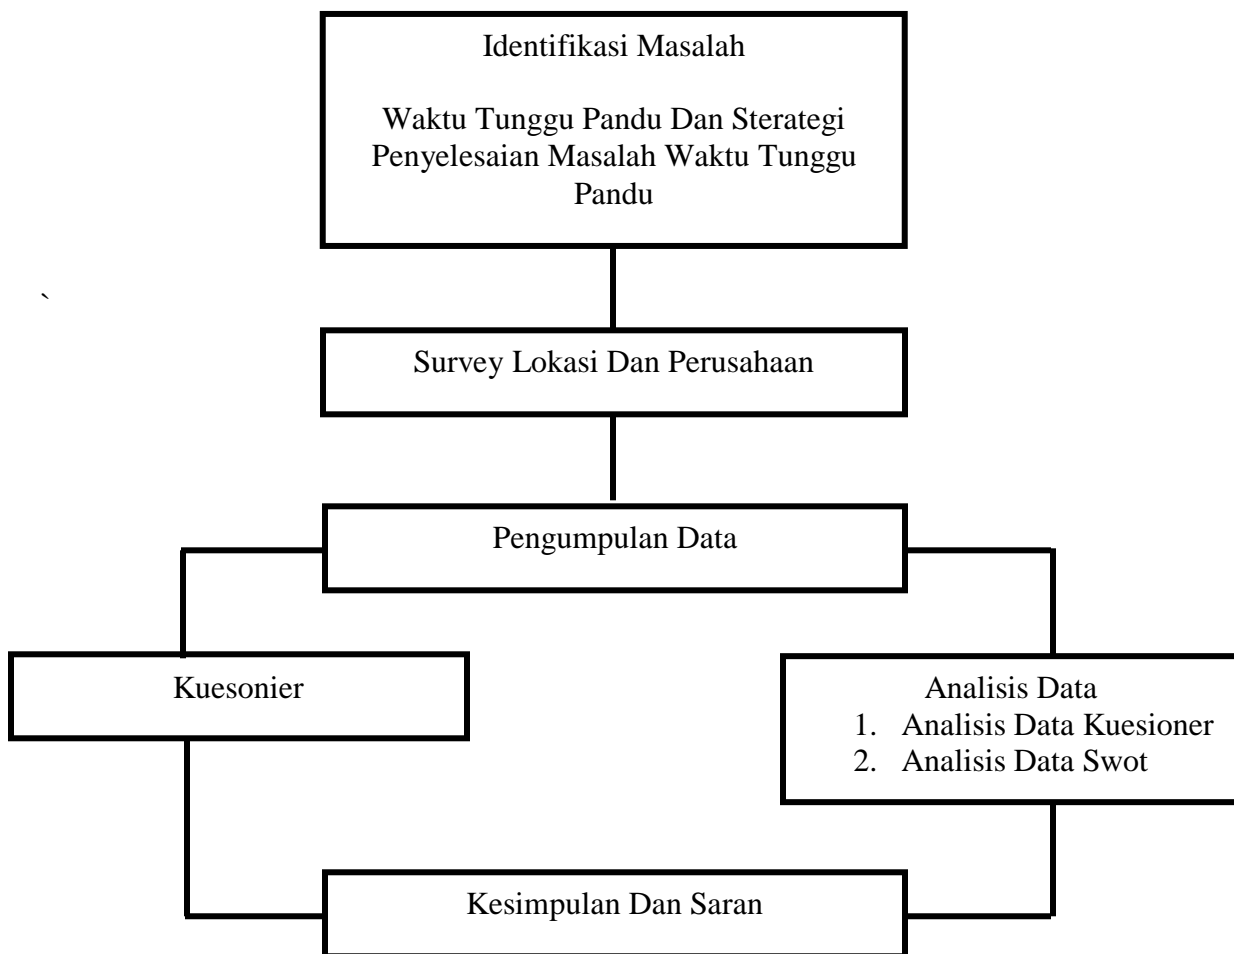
Identifikasi Masalah

Waktu Tunggu Pandu Dan Sterategi Penyelesaian Masalah Waktu Tunggu Pandu

`

Survey Lokasi Dan Perusahaan

Pengumpulan Data

Kuesonier

Analisis Data
1. Analisis Data Kuesioner
2. Analisis Data Swot

Kesimpulan Dan Saran